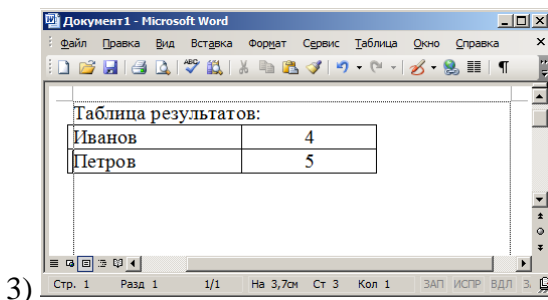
Документ1 - Microsoft Word

Файл Правка Вид Вставка Формат Сервис Таблица Окно Справка

Таблица результатов:

| Иванов | 4 |
|---|---|
| Петров | 5 |

3) Стр. 1 Разд 1 1/1 На 3,7см Ст 3 Кол 1 ЗАП ИСПР ВДЛ ЗАМ